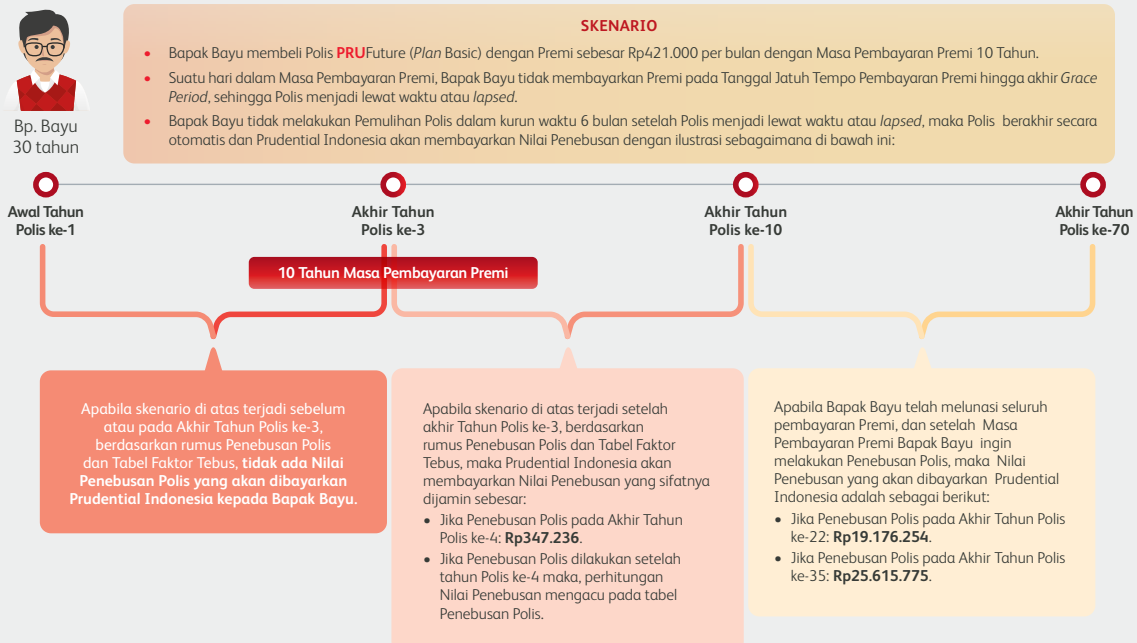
Bp. Bayu
30 tahun

SKENARIO

• Bapak Bayu membeli Polis PRUFuture (Plan Basic) dengan Premi sebesar Rp421.000 per bulan dengan Masa Pembayaran Premi 10 Tahun.
• Suatu hari dalam Masa Pembayaran Premi, Bapak Bayu tidak membayarkan Premi pada Tanggal Jatuh Tempo Pembayaran Premi hingga akhir Grace Period, sehingga Polis menjadi lewat waktu atau lapsed.
• Bapak Bayu tidak melakukan Pemulihan Polis dalam kurun waktu 6 bulan setelah Polis menjadi lewat waktu atau lapsed, maka Polis berakhir secara otomatis dan Prudential Indonesia akan membayarkan Nilai Penebusan dengan ilustrasi sebagaimana di bawah ini:

Awal Tahun Polis ke-1

Akhir Tahun Polis ke-3

Akhir Tahun Polis ke-10

Akhir Tahun Polis ke-70

10 Tahun Masa Pembayaran Premi

Apabila skenario di atas terjadi sebelum atau pada Akhir Tahun Polis ke-3, berdasarkan rumus Penebusan Polis dan Tabel Faktor Tebus, tidak ada Nilai Penebusan Polis yang akan dibayarkan Prudential Indonesia kepada Bapak Bayu.

Apabila skenario di atas terjadi setelah akhir Tahun Polis ke-3, berdasarkan rumus Penebusan Polis dan Tabel Faktor Tebus, maka Prudential Indonesia akan membayarkan Nilai Penebusan yang sifatnya dijamin sebesar:
• Jika Penebusan Polis pada Akhir Tahun Polis ke-4: Rp347.236.
• Jika Penebusan Polis dilakukan setelah tahun Polis ke-4 maka, perhitungan Nilai Penebusan mengacu pada tabel Penebusan Polis.

Apabila Bapak Bayu telah melunasi seluruh pembayaran Premi, dan setelah Masa Pembayaran Premi Bapak Bayu ingin melakukan Penebusan Polis, maka Nilai Penebusan yang akan dibayarkan Prudential Indonesia adalah sebagai berikut:
• Jika Penebusan Polis pada Akhir Tahun Polis ke-22: Rp19.176.254.
• Jika Penebusan Polis pada Akhir Tahun Polis ke-35: Rp25.615.775.